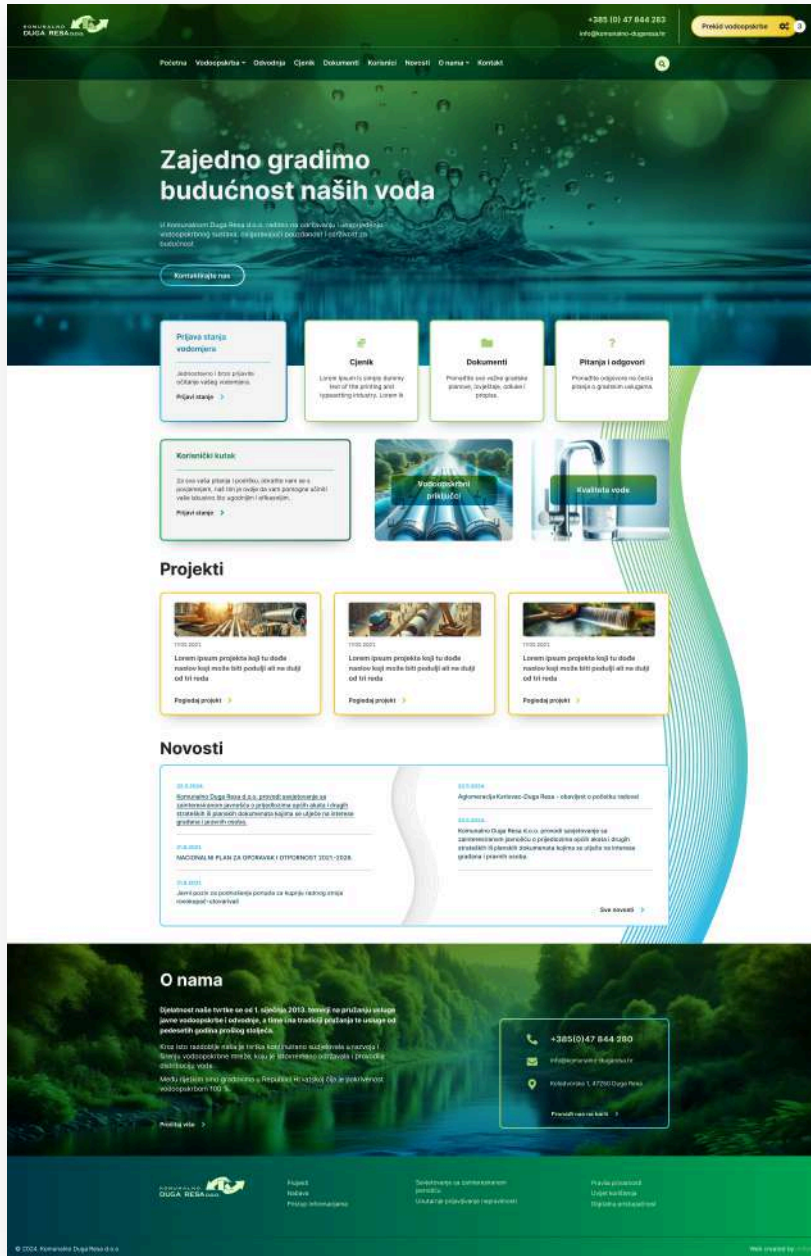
KOMUNALNO DUGA RESA d.o.o.

+385 (0) 47 844 283
info@komunalno-dugaresa.hr

Prekid vodoopskrbe 3

Početna Vodoopskrba Odvodnja Cjenik Dokumenti Korisnici Novosti O nama Kontakt

Zajedno gradimo budućnost naših voda

U Komunalnom Duga Resa d.o.o. radimo na očuvanju i unaprjeđenju vodoopskrbnog sustava, osiguravajući pouzdanost i održivost za budućnost.

Kontaktirajte nas

Prijava stanja vodomjera
Jednostavno i brzo prijavite očitanje vašeg vodomjera.
Prijavi stanje >

Cjenik
Lorem Ipsum is simply dummy text of the printing and typesetting industry. Lorem Ip

Dokumenti
Pronađite sve važne gradske planove, izvještaje, odluke i propise.

Pitanja i odgovori
Pronađite odgovore na česta pitanja o gradskim uslugama.

Korisnički kutak
Za sva vaša pitanja i podršku, obratite nam se s povjerenjem. Naš tim je ovdje da vam pomogne učiniti vaše iskustvo što ugodnijim i efikasnijim.
Prijavi stanje >

Vodoopskrbni priključci

Kvaliteta vode

Projekti

17.02.2023
Lorem ipsum projekta koji tu dođe naslov koji može biti podulji ali ne duži od tri reda
Pogledaj projekt >

17.02.2023
Lorem ipsum projekta koji tu dođe naslov koji može biti podulji ali ne duži od tri reda
Pogledaj projekt >

17.02.2023
Lorem ipsum projekta koji tu dođe naslov koji može biti podulji ali ne duži od tri reda
Pogledaj projekt >

Novosti

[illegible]
Komunalno Duga Resa d.o.o. provodi savjetovanje sa zainteresiranom javnošću o prijedlozima općih akata i drugih strateških ili planskih dokumenata kojima se utječe na interese građana i pravnih osoba.

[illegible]
NACIONALNI PLAN ZA OPORAVAK I OTPORNOST 2021.-2026.

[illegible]
Javni poziv za podnošenje ponuda za kupnju rabnog stroja rovokopač-utovarivač

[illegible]
Aglomeracija Karlovac-Duga Resa - obavijest o početku radova

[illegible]
Komunalno Duga Resa d.o.o. provodi savjetovanje sa zainteresiranom javnošću o prijedlozima općih akata i drugih strateških ili planskih dokumenata kojima se utječe na interese građana i pravnih osoba.

Sve novosti >

O nama

Djelatnost naše tvrtke se od 1. siječnja 2013. temelji na pružanju usluga javne vodoopskrbe i odvodnje, a time i na tradiciji pružanja te usluge od pedesetih godina prošlog stoljeća.

Kroz isto razdoblje naša je tvrtka kontinuirano sudjelovala u razvoju i širenju vodoopskrbne mreže, koju je istovremeno održavala i provodila distribuciju vode.

Među rijetkim smo gradovima u Republici Hrvatskoj čija je pokrivenost vodoopskrbom 100 %.

Pročitaj više >

+385(0)47 844 280
info@komunalno-dugaresa.hr
Kolodvorska 1, 47250 Duga Resa
Pronađi nas na karti >

KOMUNALNO DUGA RESA d.o.o.

Projekti
Nabava
Pristup informacijama

Savjetovanje sa zainteresiranom javnošću
Unutarnje prijavljivanje nepravilnosti

Pravila privatnosti
Uvjeti korištenja
Digitalna pristupačnost

© 2024. Komunalno Duga Resa d.o.o.

Web created by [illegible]